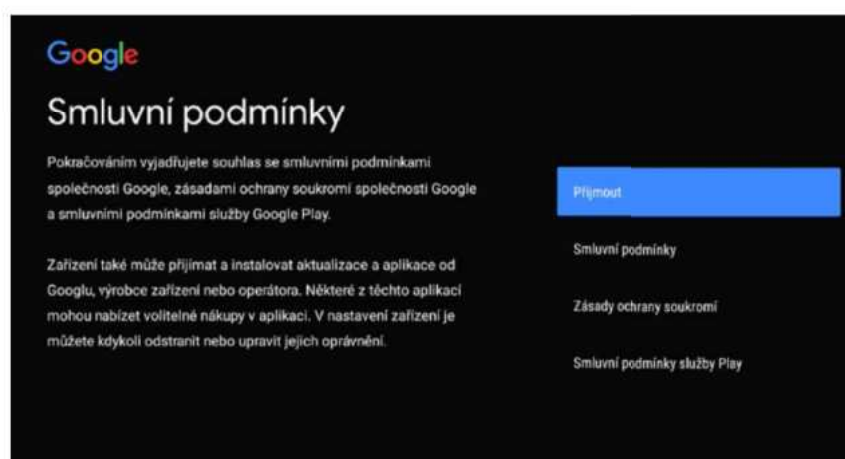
Google

Smluvní podmínky

Pokračováním vyjadřujete souhlas se smluvními podmínkami společnosti Google, zásadami ochrany soukromí společnosti Google a smluvními podmínkami služby Google Play.

Zařízení také může přijímat a instalovat aktualizace a aplikace od Googlu, výrobce zařízení nebo operátora. Některé z těchto aplikací mohou nabízet volitelné nákupy v aplikaci. V nastavení zařízení je můžete kdykoli odstranit nebo upravit jejich oprávnění.

Přijmout

Smluvní podmínky

Zásady ochrany soukromí

Smluvní podmínky služby Play